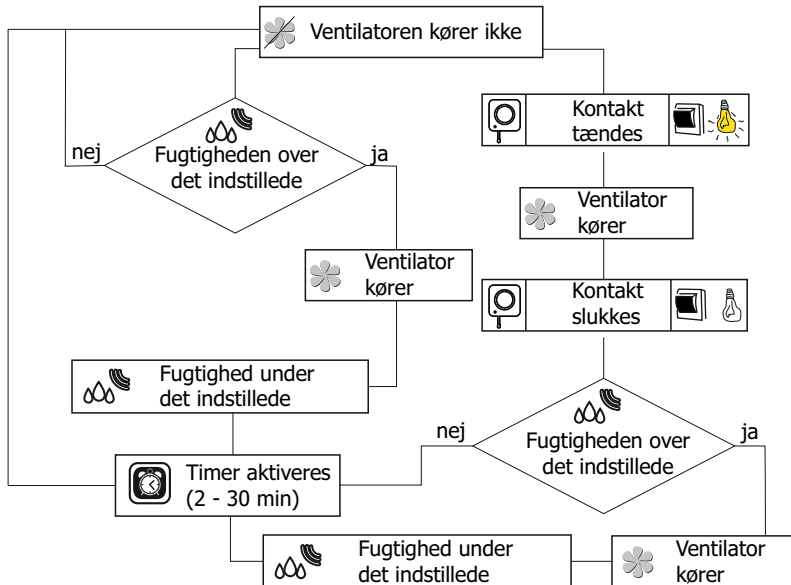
Ventilatoren kører ikke

Fugtigheden over det indstillede

nej

ja

Kontakt tændes

Ventilator kører

Ventilator kører

Kontakt slukkes

Fugtighed under det indstillede

Fugtigheden over det indstillede

nej

ja

Timer aktiveres (2 - 30 min)

Fugtighed under det indstillede

Ventilator kører